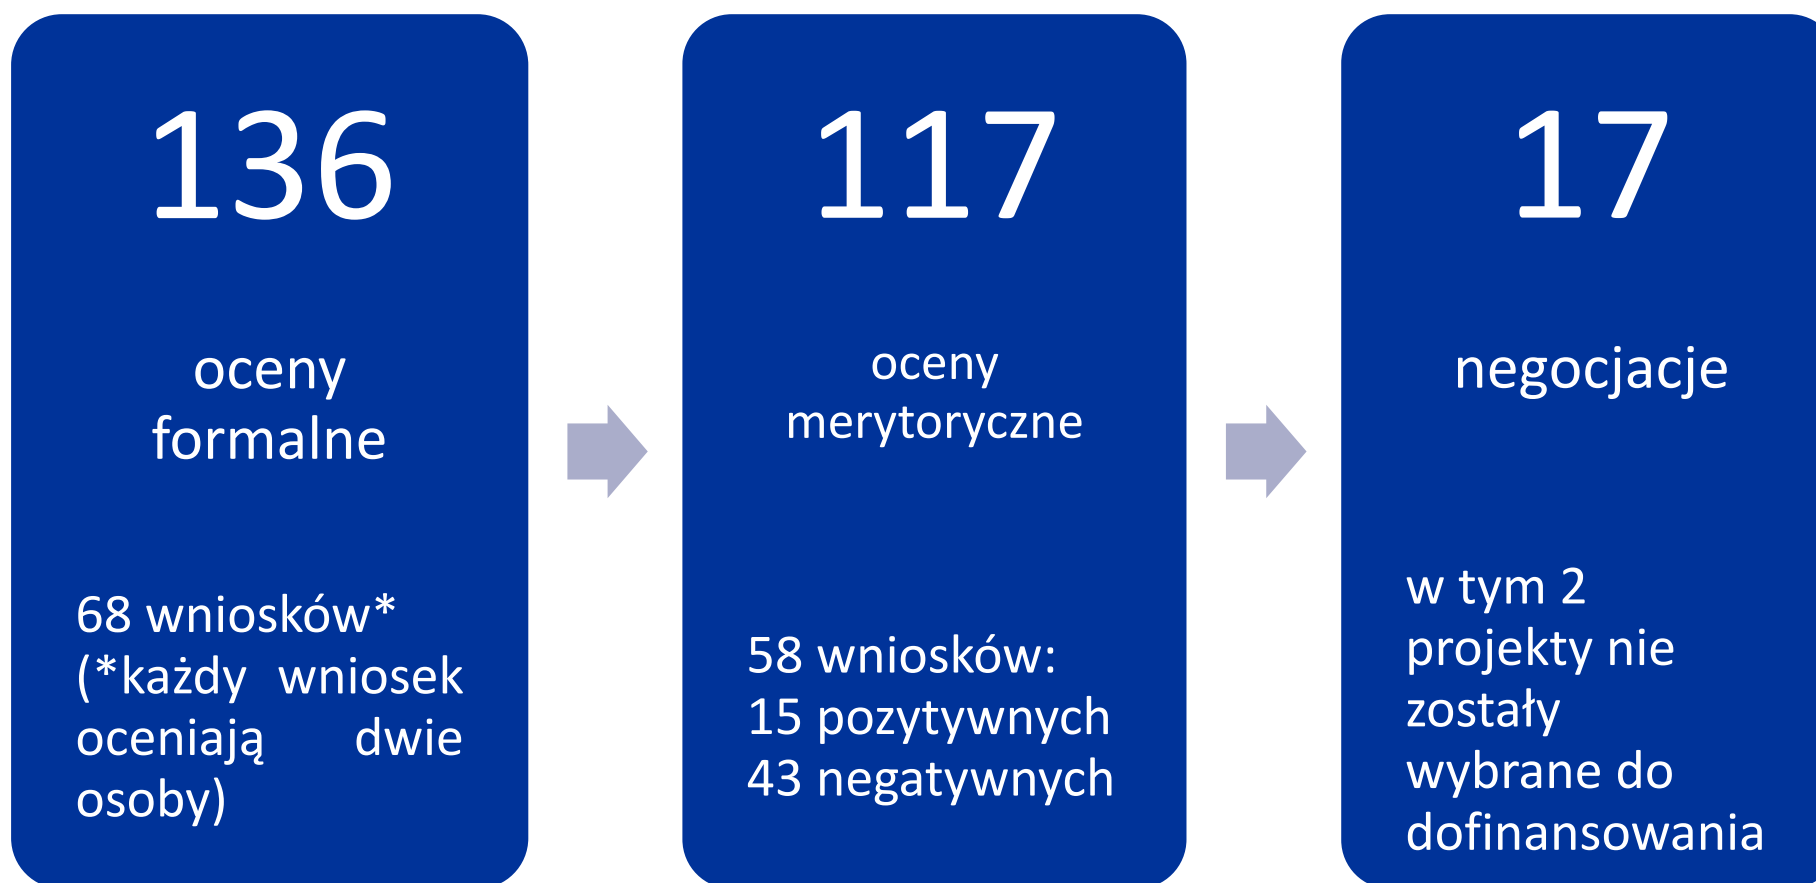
136

oceny formalne

68 wniosków* (*każdy wniosek oceniają dwie osoby)

117

oceny merytoryczne

58 wniosków:
15 pozytywnych
43 negatywnych

17

negocjacje

w tym 2 projekty nie zostały wybrane do dofinansowania